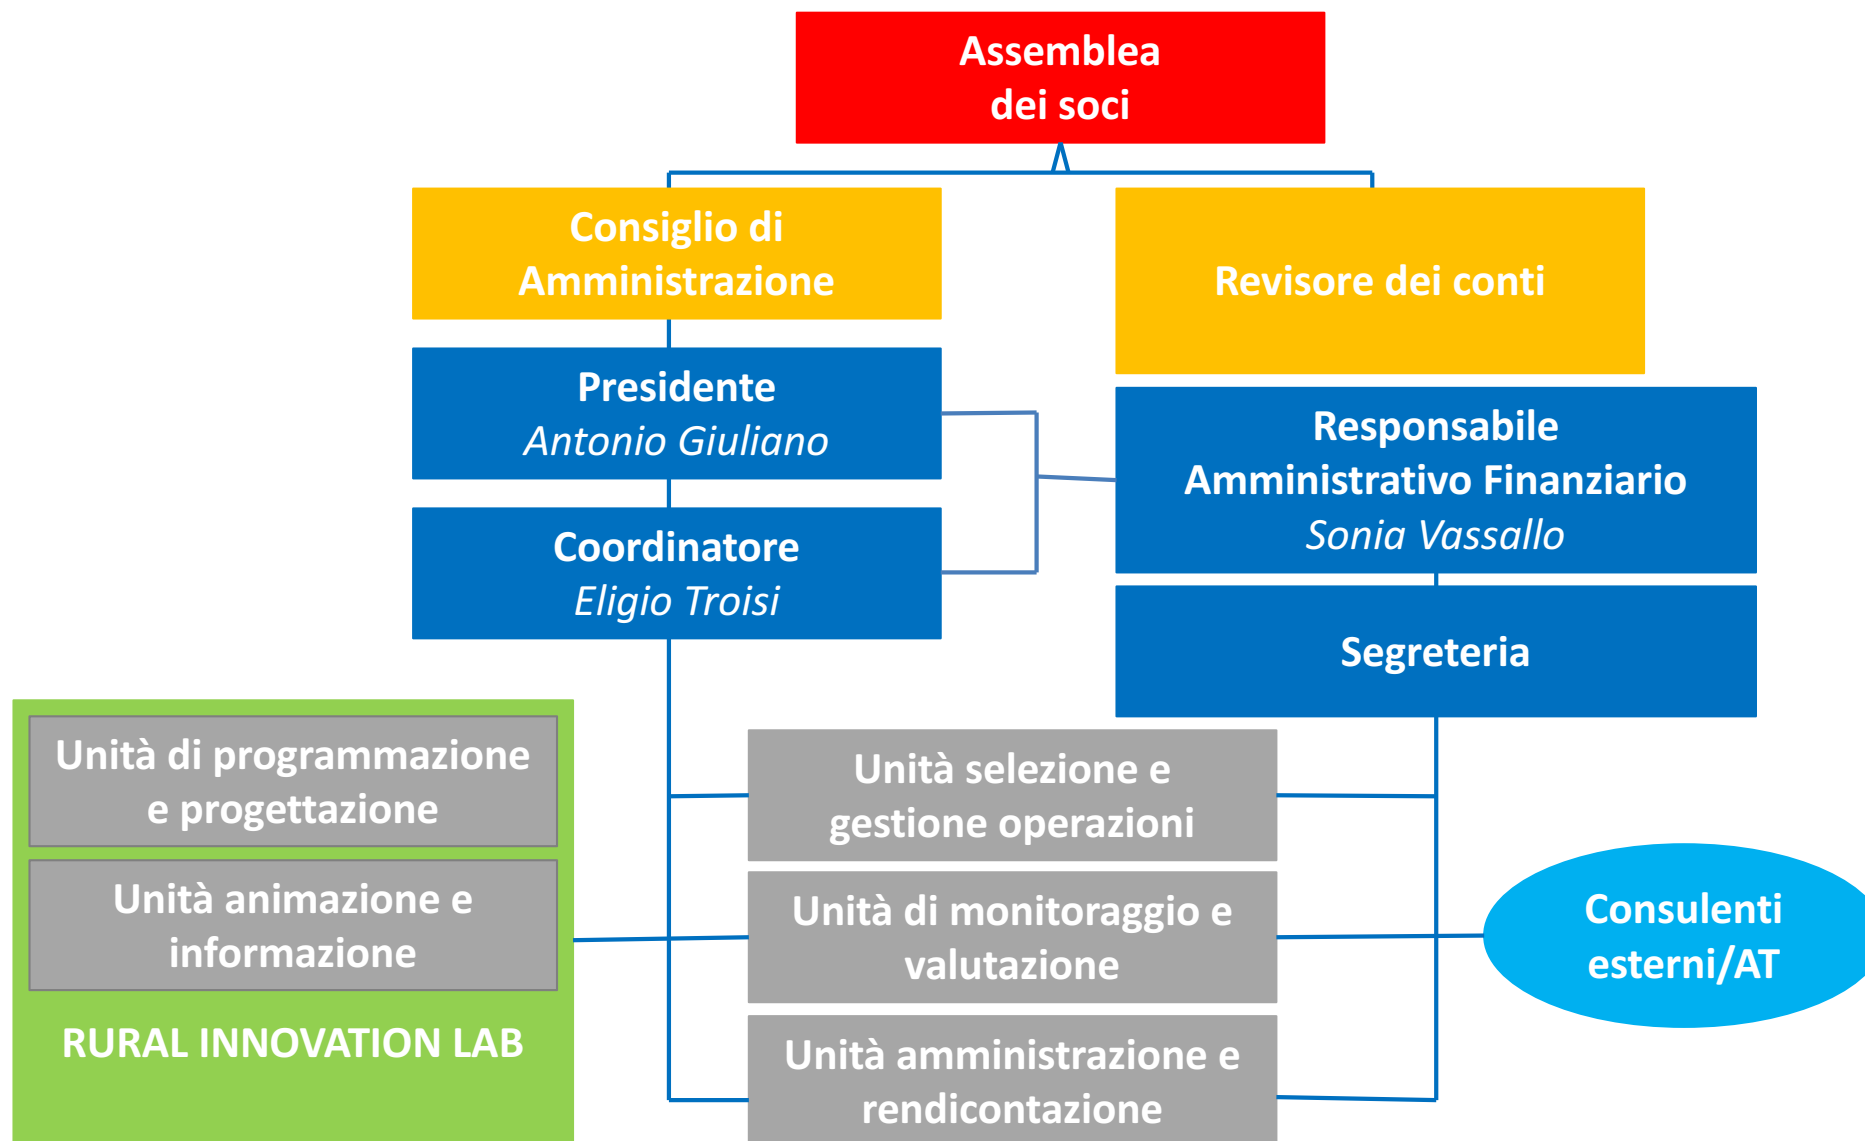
Assemblea
dei soci

Consiglio di
Amministrazione

Revisore dei conti

Presidente
*Antonio Giuliano*

Coordinatore
*Eligio Troisi*

Responsabile
Amministrativo Finanziario
*Sonia Vassallo*

Segreteria

Unità di programmazione
e progettazione

Unità animazione e
informazione

RURAL INNOVATION LAB

Unità selezione e
gestione operazioni

Unità di monitoraggio e
valutazione

Unità amministrazione e
rendicontazione

Consulenti
esterni/AT